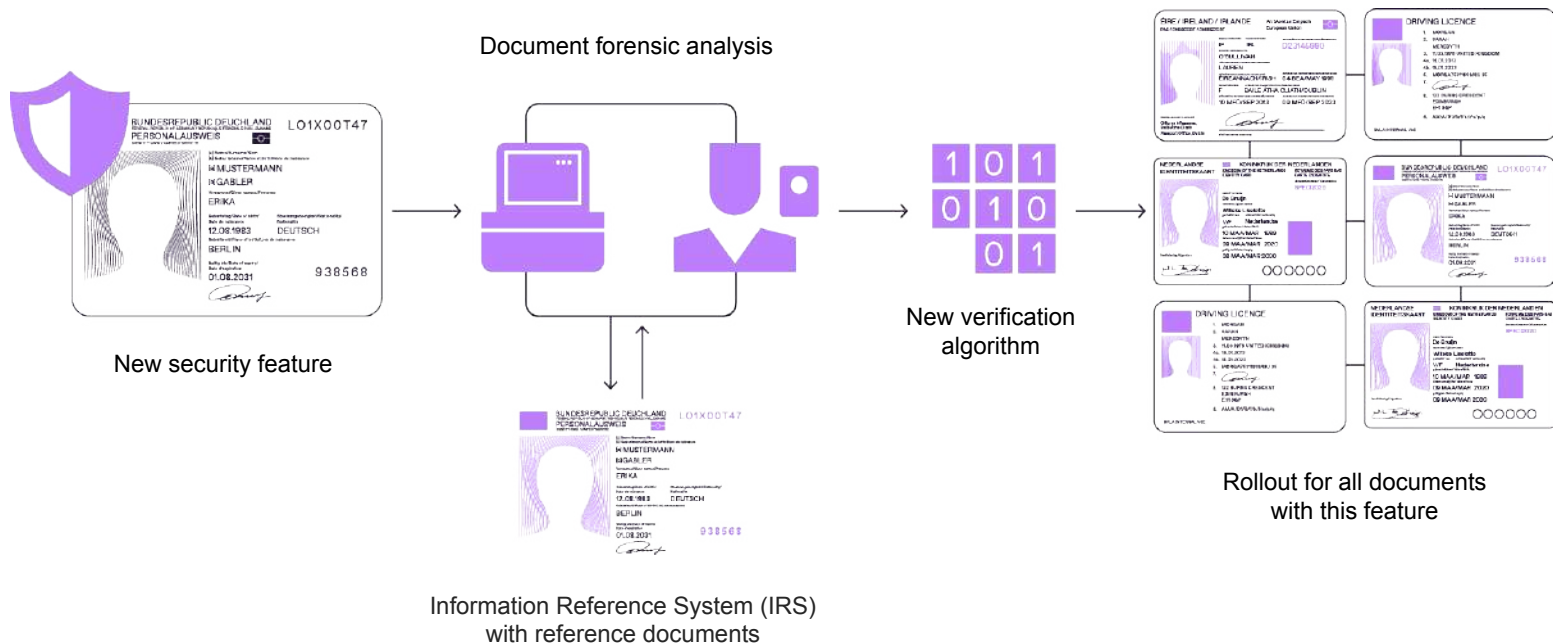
Document forensic analysis

BUNDESREPUBLIC DEUCHLAND
PERSONALAUSWEIS
LO1X00T47
MUSTERMANN
GABLER
ERIKA
12.08.1983
DEUTSCH
BERLIN
01.08.2031
938568

New security feature

101
010
01

New verification algorithm

BUNDESREPUBLIC DEUCHLAND
PERSONALAUSWEIS
LO1X00T47
MUSTERMANN
GABLER
ERIKA
12.08.1983
DEUTSCH
BERLIN
01.08.2031
938568

Information Reference System (IRS) with reference documents

ÉIRE / IRELAND / IRLANDE
DRIVING LICENCE
NEDERLANDSE IDENTITEITSKAART
KONINKRIJK DER NEDERLANDEN
De Bruijn
BUNDESREPUBLIC DEUCHLAND
PERSONALAUSWEIS
LO1X00T47
DRIVING LICENCE
NEDERLANDSE IDENTITEITSKAART
KONINKRIJK DER NEDERLANDEN
De Bruijn

Rollout for all documents with this feature